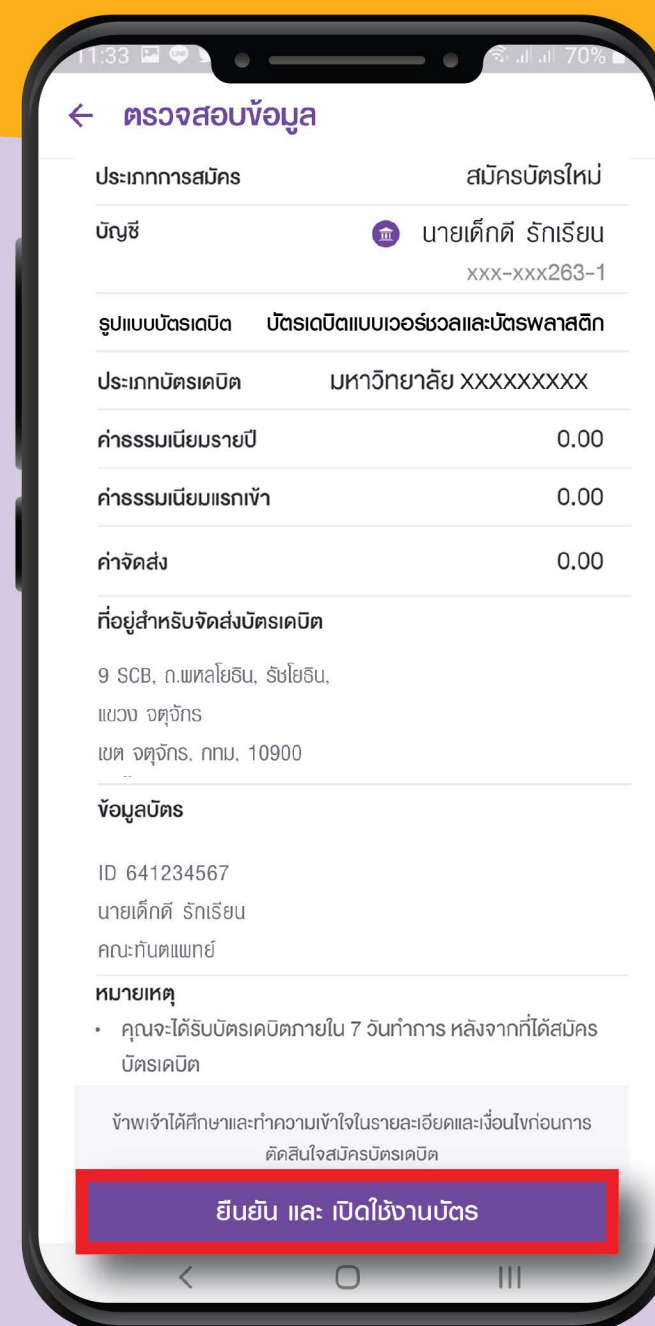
11:33 70%

← ตรวจสอบข้อมูล

ประเภทการสมัคร สมัครบัตรใหม่

บัญชี นายเด็กดี รักเรียน
xxx-xxx263-1

รูปแบบบัตรเดบิต บัตรเดบิตแบบเวอร์ชวลและบัตรพลาสติก

ประเภทบัตรเดบิต มหาวิทยาลัย XXXXXXXXX

ค่าธรรมเนียมรายปี 0.00

ค่าธรรมเนียมแรกเข้า 0.00

ค่าจัดส่ง 0.00

ที่อยู่สำหรับจัดส่งบัตรเดบิต

9 SCB, ถ.พหลโยธิน, รัชโยธิน,
แขวง จตุจักร
เขต จตุจักร, กทม, 10900

ข้อมูลบัตร

ID 641234567
นายเด็กดี รักเรียน
คณะทันตแพทย์

หมายเหตุ

• คุณจะได้รับบัตรเดบิตภายใน 7 วันทำการ หลังจากที่ได้สมัครบัตรเดบิต

ข้าพเจ้าได้ศึกษาและทำความเข้าใจในรายละเอียดและเงื่อนไขก่อนการตัดสินใจสมัครบัตรเดบิต

ยืนยัน และ เปิดใช้งานบัตร